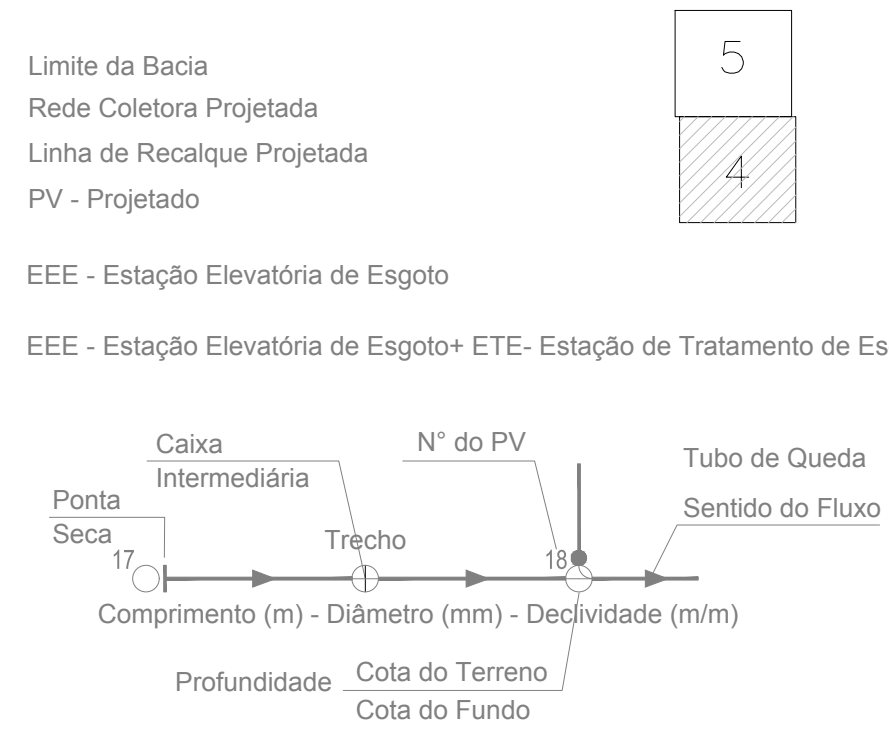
Limite da Bacia
Rede Coletora Projetada
Linha de Recalque Projetada
PV - Projetado

5

4

EEE - Estação Elevatória de Esgoto

EEE - Estação Elevatória de Esgoto+ ETE- Estação de Tratamento de Es

Caixa
Intermediária

N° do PV

Tubo de Queda

Ponta
Seca

Sentido do Fluxo

Trecho

17

18

Comprimento (m) - Diâmetro (mm) - Declividade (m/m)

Profundidade

Cota do Terreno

Cota do Fundo